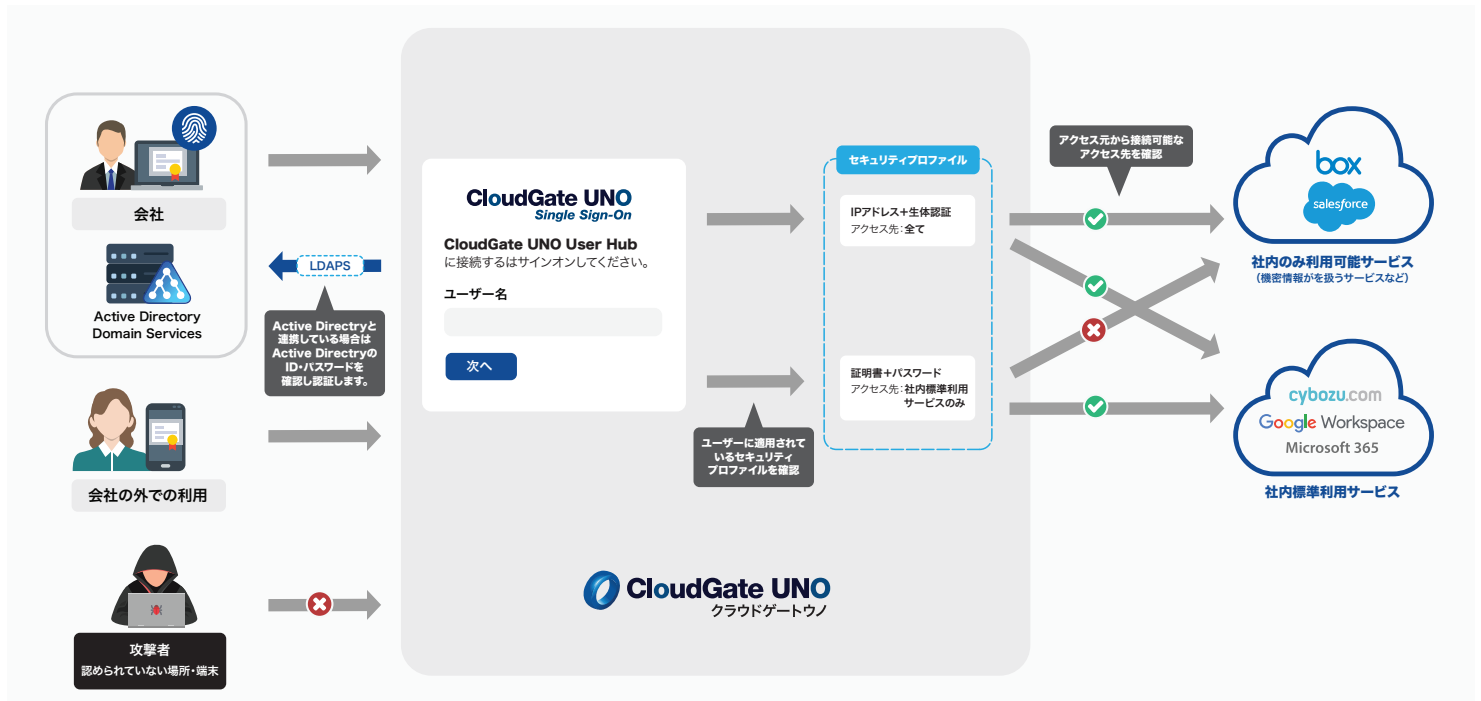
会社

Active Directory Domain Services

LDAPS

Active Directryと連携している場合はActive DirectryのID・パスワードを確認し認証します。

会社の外での利用

攻撃者
認められていない場所・端末

CloudGate UNO
Single Sign-On

CloudGate UNO User Hub
に接続するはサインオンしてください。

ユーザー名

次へ

ユーザーに適用されているセキュリティプロファイルを確認

CloudGate UNO
クラウドゲートウノ

セキュリティプロファイル

IPアドレス+生体認証
アクセス先:全て

証明書+パスワード
アクセス先:社内標準利用サービスのみ

アクセス元から接続可能なアクセス先を確認

box
salesforce

社内のみ利用可能サービス
(機密情報がを扱うサービスなど)

cybozu.com
Google Workspace
Microsoft 365

社内標準利用サービス